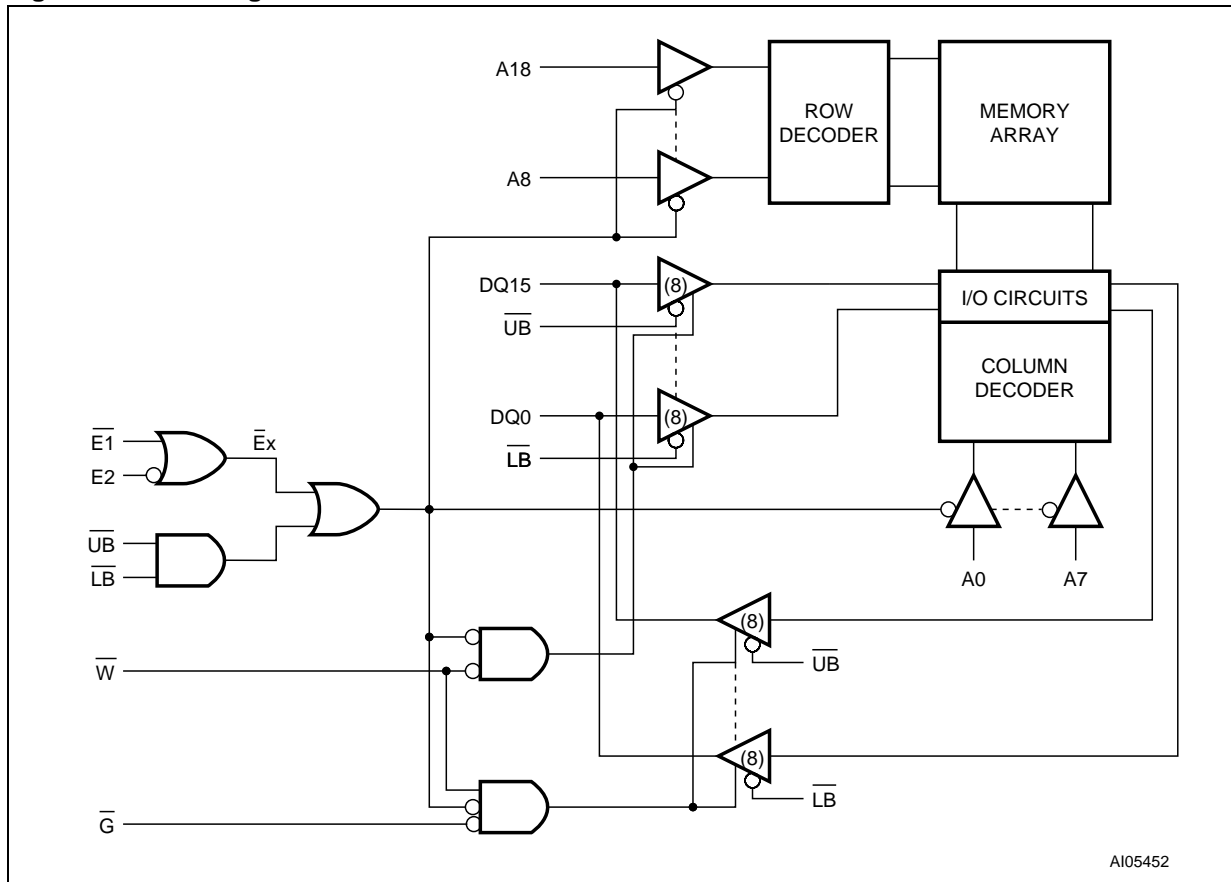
A18

A8

ROW DECODER

MEMORY ARRAY

DQ15

(8)

$\overline{UB}$

I/O CIRCUITS

COLUMN DECODER

DQ0

(8)

$\overline{LB}$

$\overline{E1}$

E2

$\overline{E}x$

$\overline{UB}$

$\overline{LB}$

A0

A7

(8)

$\overline{W}$

$\overline{UB}$

(8)

$\overline{LB}$

$\overline{G}$

AI05452